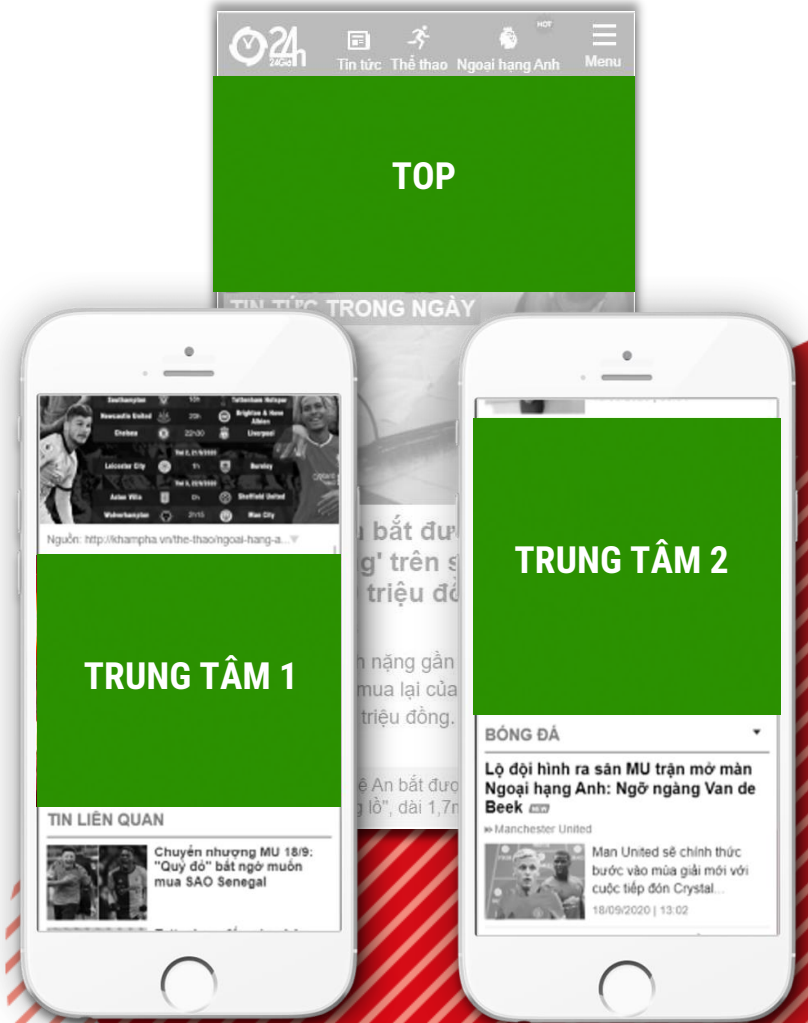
24h 24GIỜ

Tin tức

Thể thao

HOT

Ngoại hạng Anh

Menu

TOP

TIN TỨC TRONG NGÀY

Southampton

Tottenham Hotspur

Newcastle United

Brighton & Hove Albion

Chelsea

22:30

Liverpool

Leicester City

Burnley

Aston Villa

Sheffield United

Wolverhampton

Man City

Nguồn: http://khampha.vn/the-thao/ngoai-hang-a...

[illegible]u bắt đư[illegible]

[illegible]g' trên s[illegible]

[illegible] triệu đ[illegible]

TRUNG TÂM 1

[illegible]h nặng gần

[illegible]mua lại của

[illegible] triệu đồng.

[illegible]ệ An bắt đư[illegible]

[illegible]g lỗ", dài 1,7m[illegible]

TIN LIÊN QUAN

Chuyển nhượng MU 18/9: "Quỷ đỏ" bất ngờ muốn mua SAO Senegal

TRUNG TÂM 2

BÓNG ĐÁ

Lộ đội hình ra sân MU trận mở màn Ngoại hạng Anh: Ngỡ ngàng Van de Beek

NEW

Manchester United

Man United sẽ chính thức bước vào mùa giải mới với cuộc tiếp đón Crystal...

18/09/2020 | 13:02